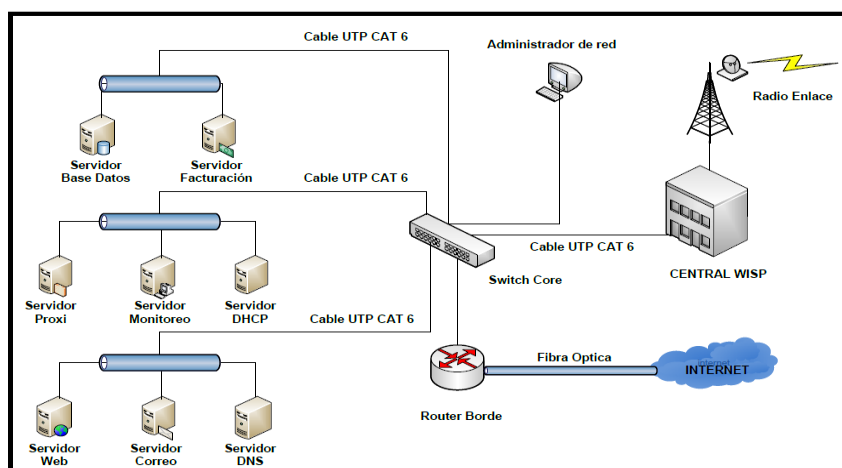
Cable UTP CAT 6

Administrador de red

Radio Enlace

Servidor Base Datos

Servidor Facturación

Cable UTP CAT 6

Cable UTP CAT 6

Servidor Proxi

Servidor Monitoreo

Servidor DHCP

Switch Core

CENTRAL WISP

Cable UTP CAT 6

Fibra Optica

Internet

INTERNET

Router Borde

Servidor Web

Servidor Correo

Servidor DNS